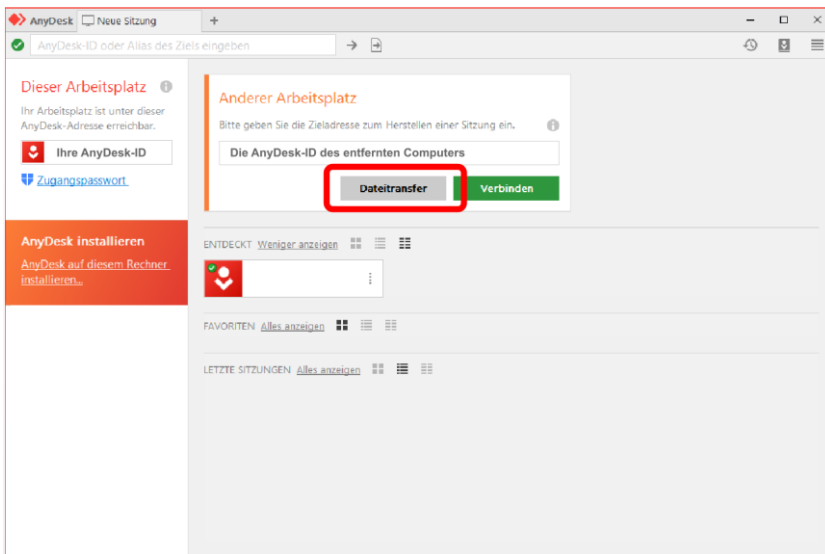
AnyDesk Neue Sitzung +

AnyDesk-ID oder Alias des Ziels eingeben

Dieser Arbeitsplatz

Ihr Arbeitsplatz ist unter dieser AnyDesk-Adresse erreichbar.

Ihre AnyDesk-ID

Zugangspasswort

AnyDesk installieren

AnyDesk auf diesem Rechner installieren...

Anderer Arbeitsplatz

Bitte geben Sie die Zieladresse zum Herstellen einer Sitzung ein.

Die AnyDesk-ID des entfernten Computers

Dateitransfer

Verbinden

ENTDECKT Weniger anzeigen

FAVORITEN Alles anzeigen

LETZTE SITZUNGEN Alles anzeigen